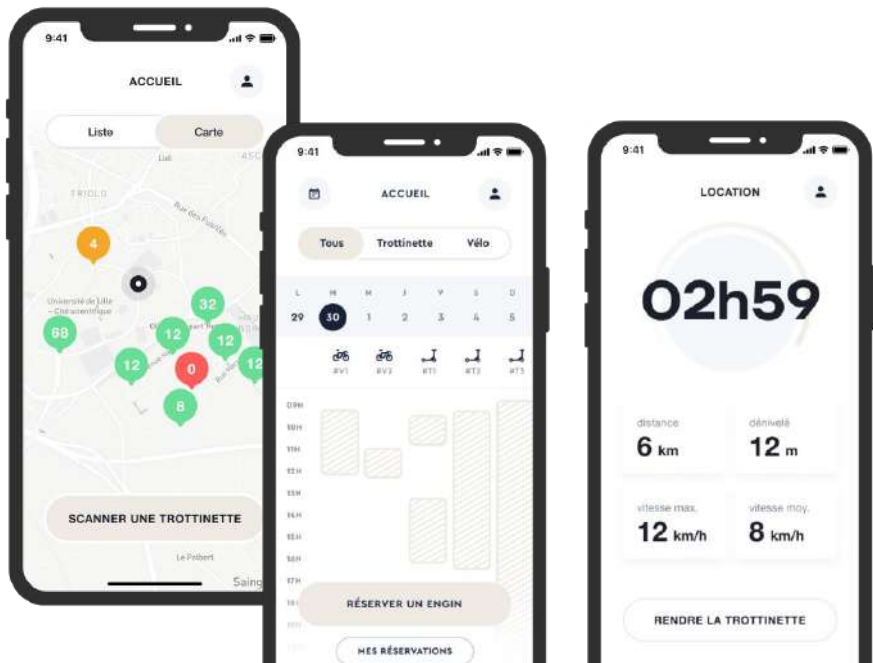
9:41

ACCUEIL

Liste

Carte

TRIOLO

Rue des Fusillés

Université de Lille – Cité Scientifique

4

32

68

12

12

12

12

0

8

SCANNER UNE TROTTINETTE

Le Pobert

Saing

9:41

ACCUEIL

Tous

Trottinette

Vélo

L M M J V S D

29 30 1 2 3 4 5

#V1 #V2 #T1 #T2 #T3

09H
10H
11H
12H
13H
14H
15H
16H
17H

RÉSERVER UN ENGIN

MES RÉSERVATIONS

9:41

LOCATION

02h59

distance
6 km

dénivelé
12 m

vitesse max.
12 km/h

vitesse moy.
8 km/h

RENDRE LA TROTTINETTE